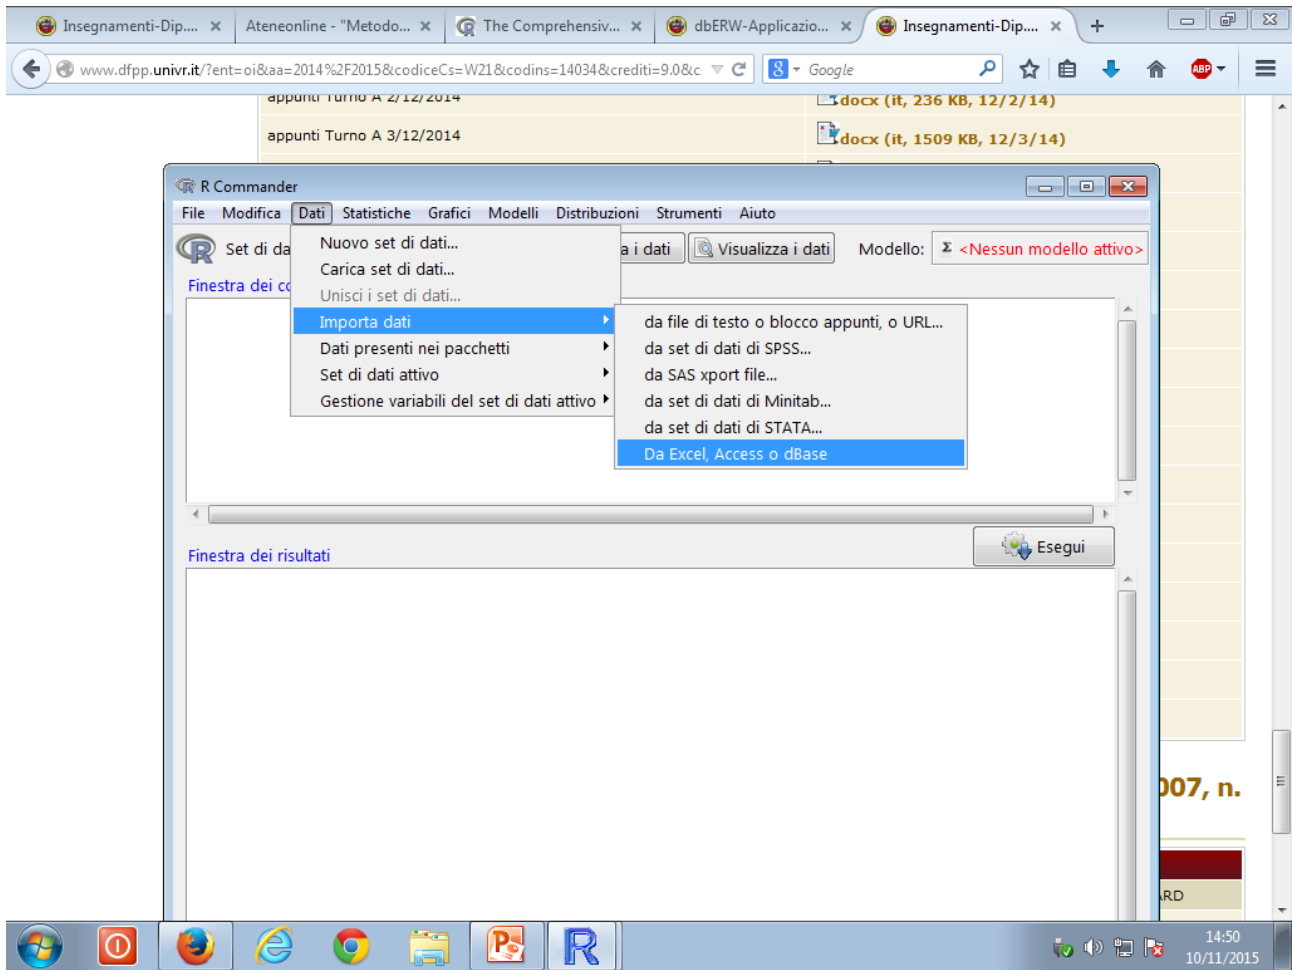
Insegnamenti-Dip... ×
Ateneonline - "Metodo... ×
The Comprehensiv... ×
dbERW-Applicazio... ×
Insegnamenti-Dip.... ×
+

www.dfpp.univr.it/?ent=oi&aa=2014%2F2015&codiceCs=W21&codins=14034&crediti=9.0&c
Google

appunti Turno A 2/12/2014
docx (it, 236 KB, 12/2/14)
appunti Turno A 3/12/2014
docx (it, 1509 KB, 12/3/14)

R Commander
File Modifica Dati Statistiche Grafici Modelli Distribuzioni Strumenti Aiuto
Set di da
a i dati
Visualizza i dati
Modello:
Σ <Nessun modello attivo>
Finestra dei co

Nuovo set di dati...
Carica set di dati...
Unisci i set di dati...
Importa dati
Dati presenti nei pacchetti
Set di dati attivo
Gestione variabili del set di dati attivo

da file di testo o blocco appunti, o URL...
da set di dati di SPSS...
da SAS xport file...
da set di dati di Minitab...
da set di dati di STATA...
Da Excel, Access o dBase

Esegui
Finestra dei risultati

007, n.
RD

14:50
10/11/2015